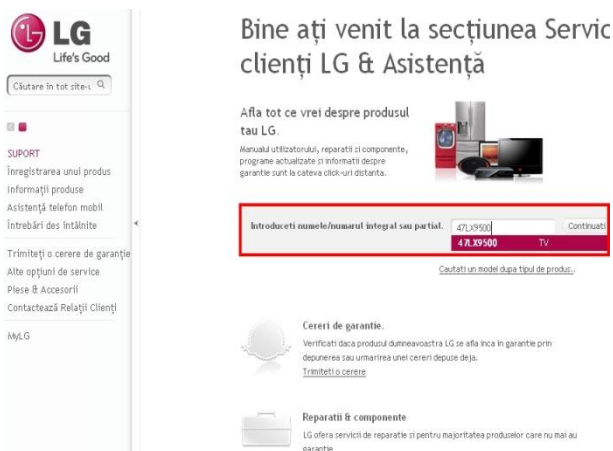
LG
Life's Good

Căutare în tot site-ul

SUPORT
Înregistrarea unui produs
Informații produse
Asistență telefon mobil
Întrebări des întâlnite

Trimiteți o cerere de garanție
Alte opțiuni de service
Piese & Accesorii
Contactează Relații Clienți

MyLG

Bine ați venit la secțiunea Servic
clienți LG & Asistență

Afla tot ce vrei despre produsul tau LG.

Manualul utilizatorului, reparatii si componente, programe actualizate si informatii despre garantie sunt la cateva click-uri distanta.

Introduceti numele/numarul integral sau partial.
47LX9500
Continuati
47LX9500 TV

Cautati un model dupa tipul de produs.

Cereri de garantie.
Verificati daca produsul dumneavoastra LG se afla inca in garantie prin depunerea sau urmarirea unei cereri depuse deja.
Trimiteti o cerere

Reparatii & componente
LG ofera servicii de reparatie si pentru majoritatea produselor care nu mai au garantie.